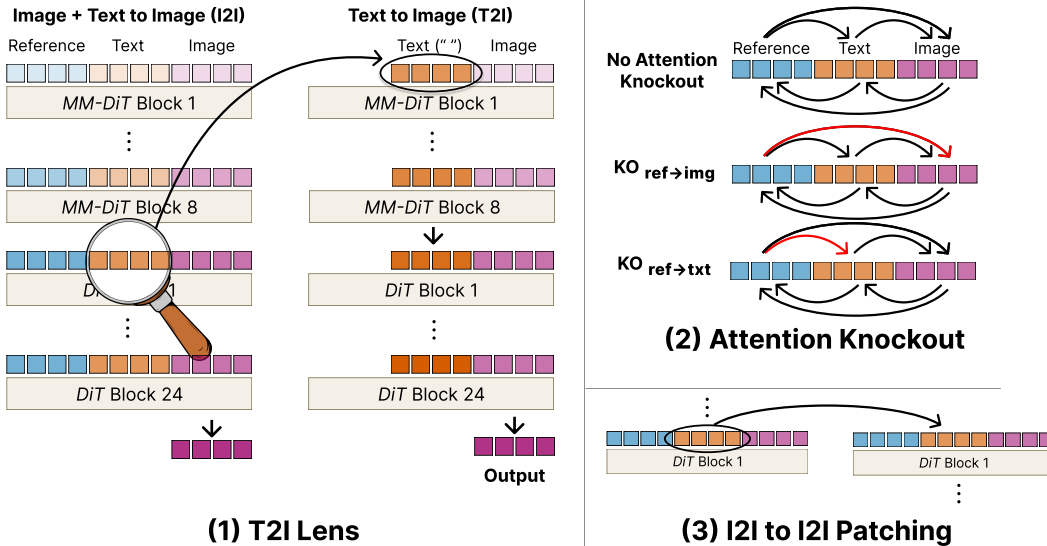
Image + Text to Image (I2I)

Reference Text Image

MM-DiT Block 1

⋮

MM-DiT Block 8

DiT Block 1

⋮

DiT Block 24

Text to Image (T2I)

Text (" ") Image

MM-DiT Block 1

⋮

MM-DiT Block 8

DiT Block 1

⋮

DiT Block 24

Output

(1) T2I Lens

No Attention Knockout

Reference Text Image

KO $_{ref\rightarrow img}$

KO $_{ref\rightarrow txt}$

(2) Attention Knockout

⋮

DiT Block 1

DiT Block 1

⋮

(3) I2I to I2I Patching